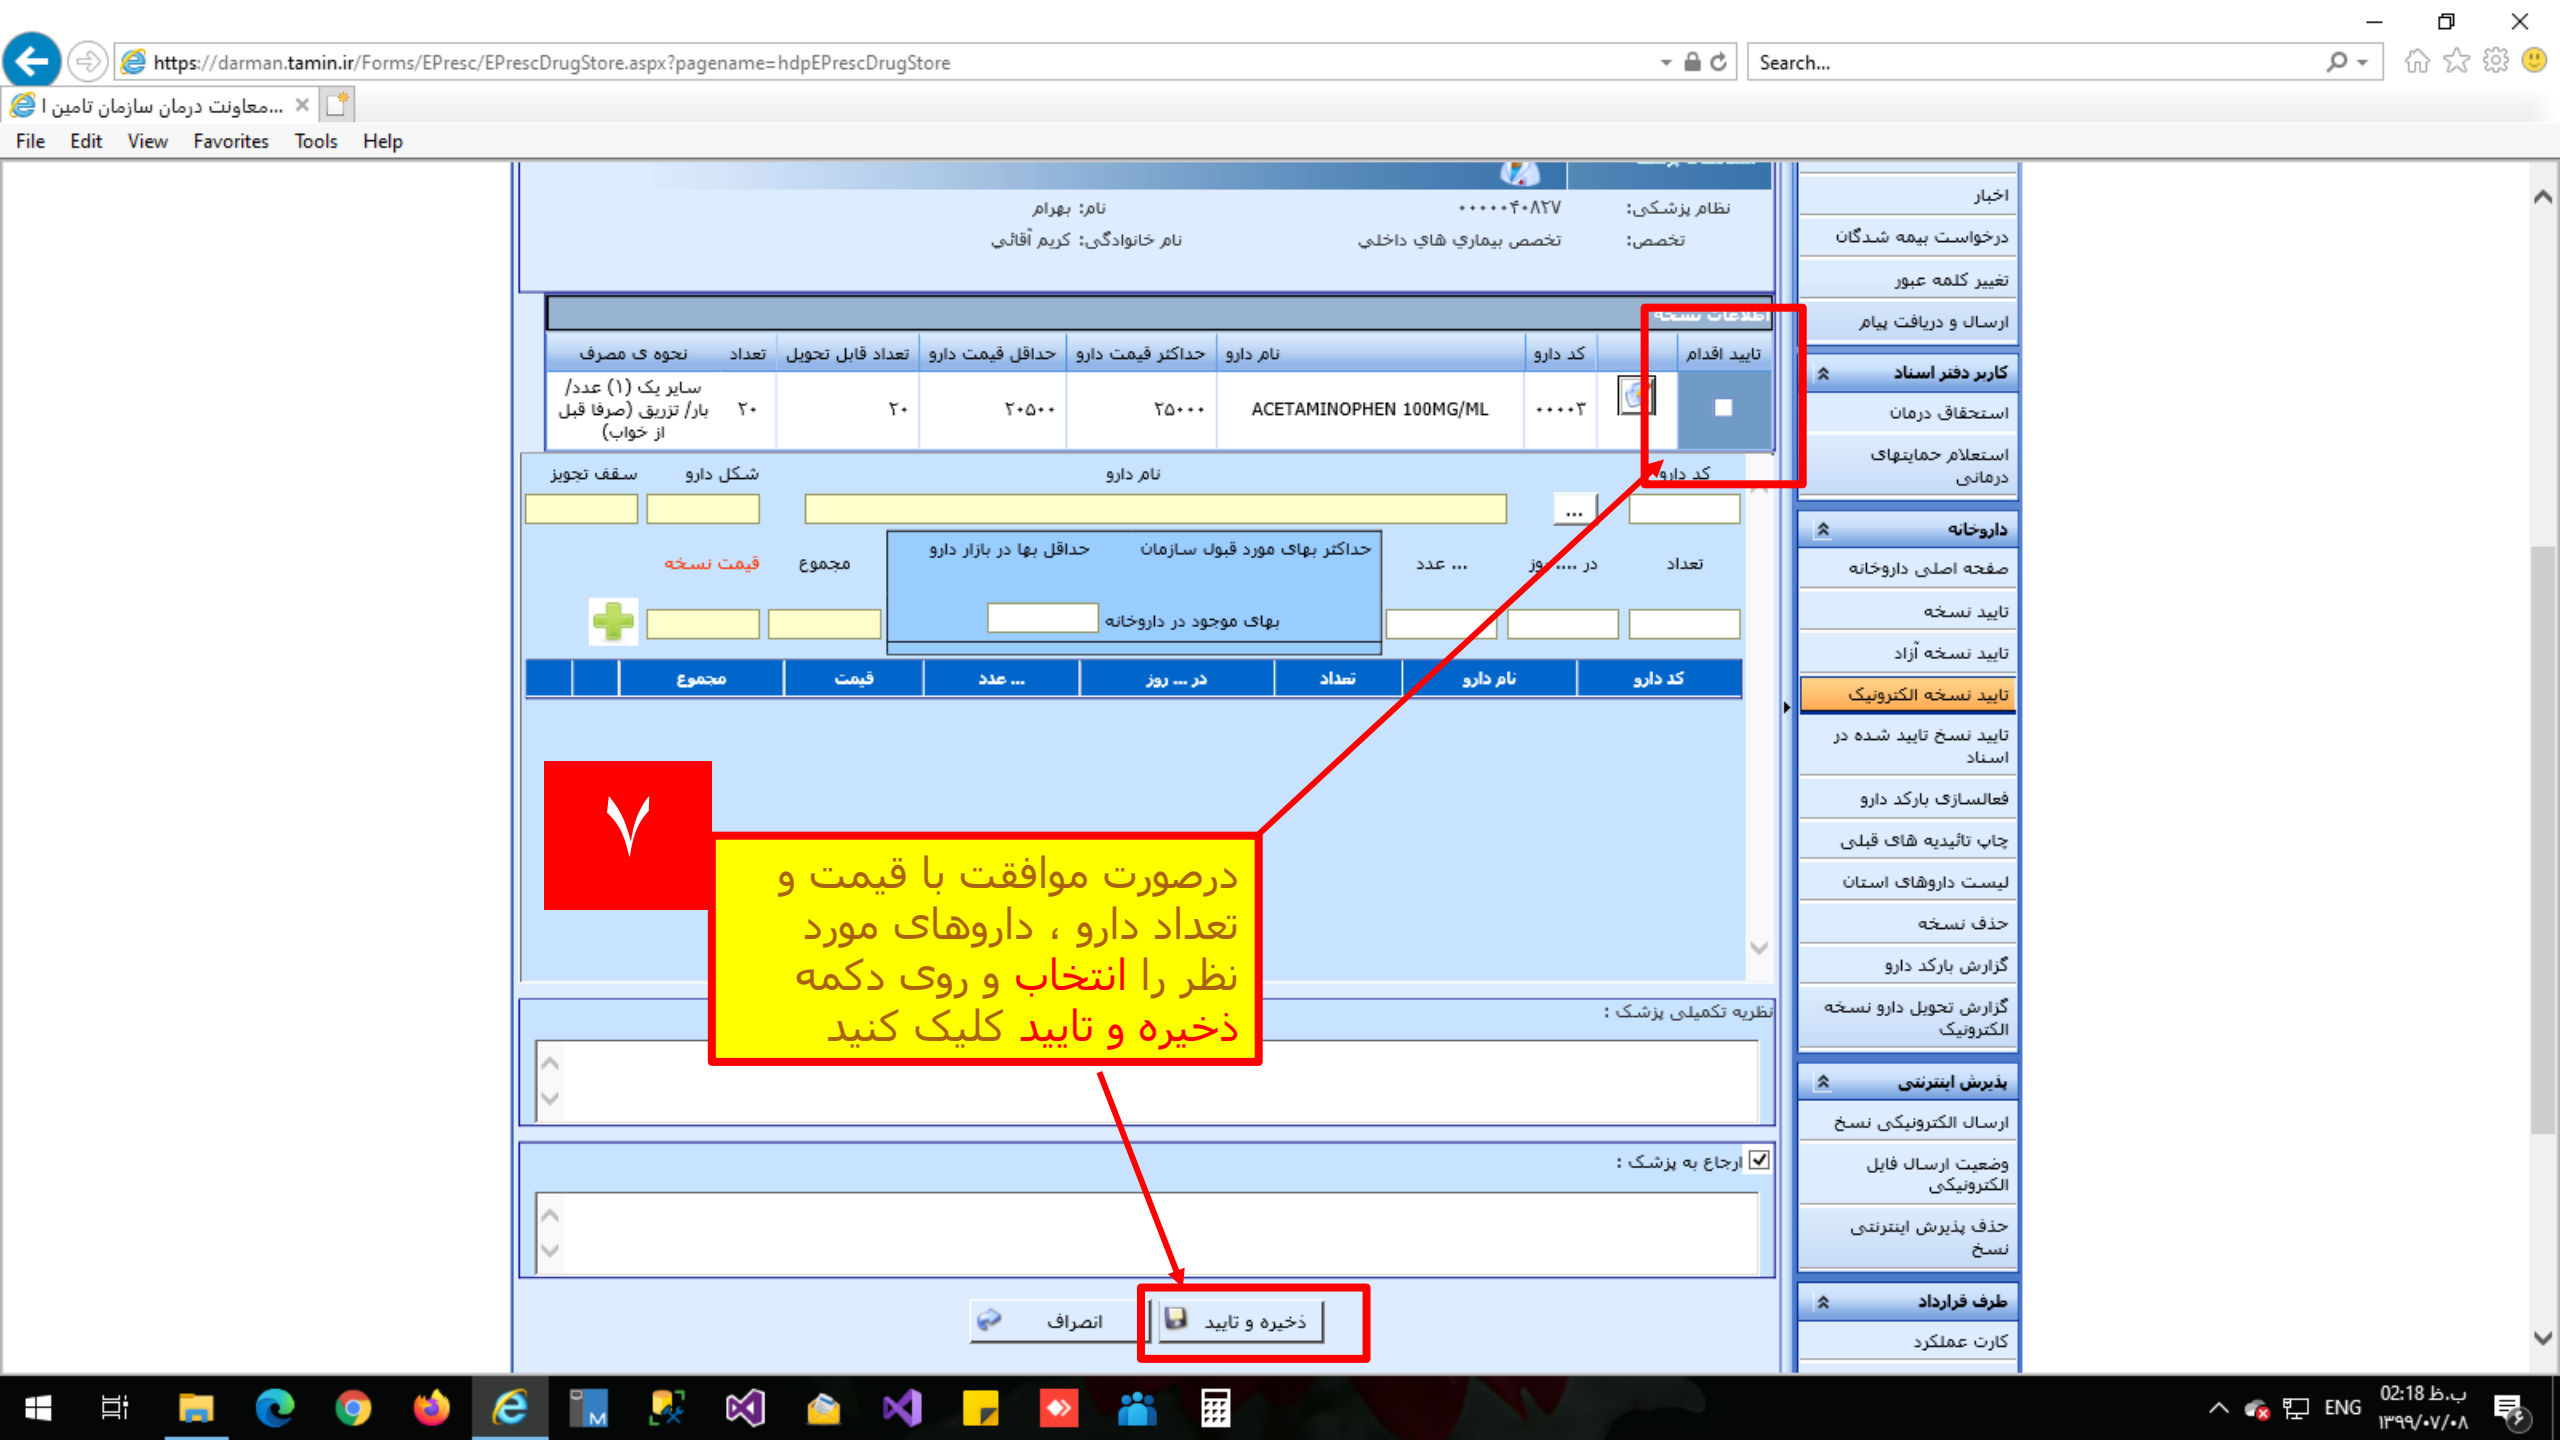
https://darman.tamin.ir/Forms/EPresc/EPrescDrugStore.aspx?pagename=hdpEPrescDrugStore
Search...
معاونت درمان سازمان تامین ا...
File Edit View Favorites Tools Help

نظام پزشکی: ۰۰۰۰۰۴۰۸۲۷
نام: بهرام
تخصص: تخصص بیماری های داخلی
نام خانوادگی: کریم آقائی

اطلاعات نسخه

| تایید اقدام | | کد دارو | نام دارو | حداکثر قیمت دارو | حداقل قیمت دارو | تعداد قابل تحویل | تعداد | نحوه ی مصرف |
|---|---|---|---|---|---|---|---|---|
| | | ۰۰۰۰۳ | ACETAMINOPHEN 100MG/ML | ۲۵۰۰۰ | ۲۰۵۰۰ | ۲۰ | ۲۰ | سایر یک (۱) عدد/بار/ تزریق (صرفا قبل از خواب) |

کد دارو
نام دارو
شکل دارو
سقف تجویز
...
تعداد
در .... روز
عدد ...
حداکثر بهای مورد قبول سازمان
حداقل بها در بازار دارو
بهای موجود در داروخانه
مجموع
قیمت نسخه

| کد دارو | نام دارو | تعداد | در ... روز | عدد ... | قیمت | مجموع | | |
|---|---|---|---|---|---|---|---|---|

۷

درصورت موافقت با قیمت و تعداد دارو ، داروهای مورد نظر را انتخاب و روی دکمه ذخیره و تایید کلیک کنید

نظریه تکمیلی پزشک :
ارجاع به پزشک :

ذخیره و تایید
انصراف

اخبار
درخواست بیمه شدگان
تغییر کلمه عبور
ارسال و دریافت پیام
کاربر دفتر اسناد
استحقاق درمان
استعلام حمایتهای درمانی
داروخانه
صفحه اصلی داروخانه
تایید نسخه
تایید نسخه آزاد
تایید نسخه الکترونیک
تایید نسخ تایید شده در اسناد
فعالسازی بارکد دارو
چاپ تائیدیه های قبلی
لیست داروهای استان
حذف نسخه
گزارش بارکد دارو
گزارش تحویل دارو نسخه الکترونیک
پذیرش اینترنتی
ارسال الکترونیکی نسخ
وضعیت ارسال فایل الکترونیکی
حذف پذیرش اینترنتی نسخ
طرف قرارداد
کارت عملکرد

ENG
02:18 ب.ظ
۱۳۹۹/۰۷/۰۸